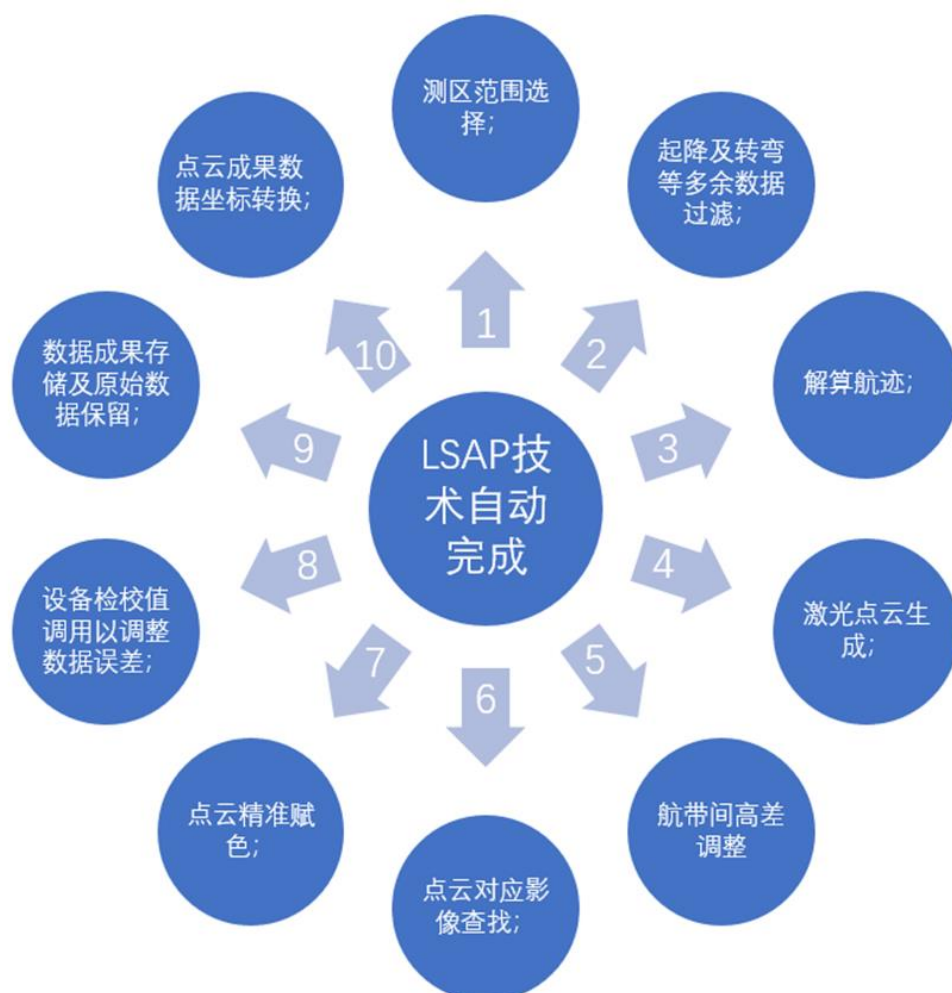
LSAP技术自动完成

1
测区范围选择;

2
起降及转弯等多余数据过滤;

3
解算航迹;

4
激光点云生成;

5
航带间高差调整

6
点云对应影像查找;

7
点云精准赋色;

8
设备检校值调用以调整数据误差;

9
数据成果存储及原始数据保留;

10
点云成果数据坐标转换;